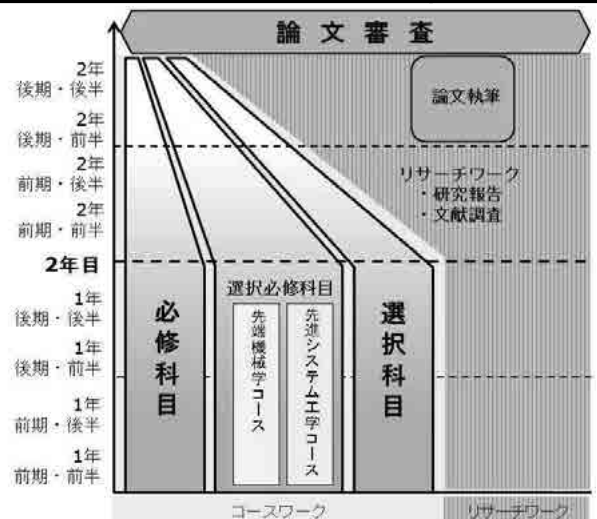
論文審査

2年
後期・後半

2年
後期・前半

2年
前期・後半

2年
前期・前半

2年目

1年
後期・後半

1年
後期・前半

1年
前期・後半

1年
前期・前半

論文執筆

リサーチワーク
・研究報告
・文献調査

必修科目

選択必修科目

先端機械学コース

先進システム工学コース

選択科目

コースワーク

リサーチワーク